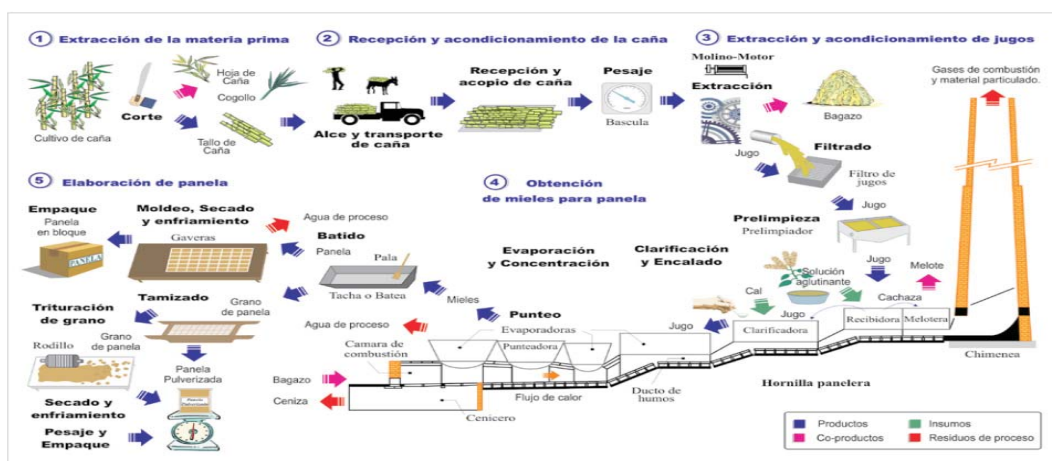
1 Extracción de la materia prima

2 Recepción y acondicionamiento de la caña

3 Extracción y acondicionamiento de jugos

Cultivo de caña

Corte

Hoja de Caña

Cogollo

Tallo de Caña

Alce y transporte de caña

Recepción y acopio de caña

Pesaje

Bascula

Molino-Motor

Extracción

Bagazo

Gases de combustión y material particulado.

Jugo

Filtrado

Filtro de jugos

Jugo

Prelimpieza

Prelimpiador

5 Elaboración de panela

4 Obtención de mieles para panela

Empaque

Panela en bloque

PANELA

Moldeo, Secado y enfriamiento

Gaveras

Agua de proceso

Batido

Panela

Pala

Tacha o Batea

Evaporación y Concentración

Clarificación y Encalado

Jugo

Solución aglutinante

Melote

Cal

Cachaza

Tamizado

Grano de panela

Mieles

Trituración de grano

Rodillo

Grano de panela

Punteo

Agua de proceso

Evaporadoras

Punteadora

Jugo

Jugo

Clarificadora

Recibidora

Melotera

Camara de combustión

Chimenea

Panela Pulverizada

Bagazo

Flujo de calor

Ducto de humos

Hornilla panelera

Secado y enfriamiento

Ceniza

Cenicero

Pesaje y Empaque

Productos

Co-productos

Insumos

Residuos de proceso